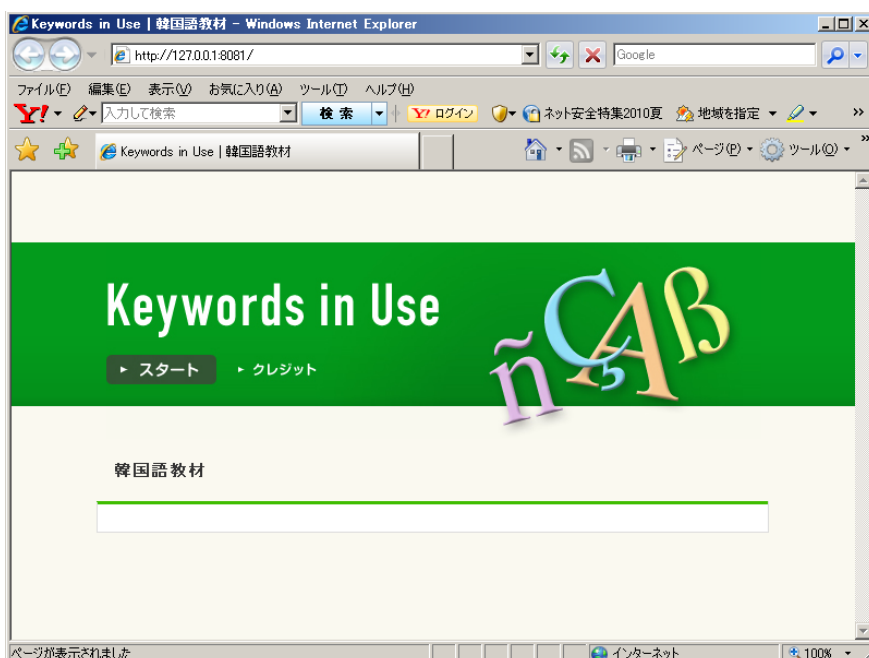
Keywords in Use | 韓国語教材 - Windows Internet Explorer

http://127.0.0.1:8081/

Google

ファイル(F) 編集(E) 表示(V) お気に入り(A) ツール(T) ヘルプ(H)

Y! 入力して検索 検索 Y! ログイン ネット安全特集2010夏 地域を指定

Keywords in Use | 韓国語教材

ページ(P) ツール(O)

Keywords in Use

ñ Ç A B

▸ スタート ▸ クレジット

韓国語教材

ページが表示されました インターネット 100%